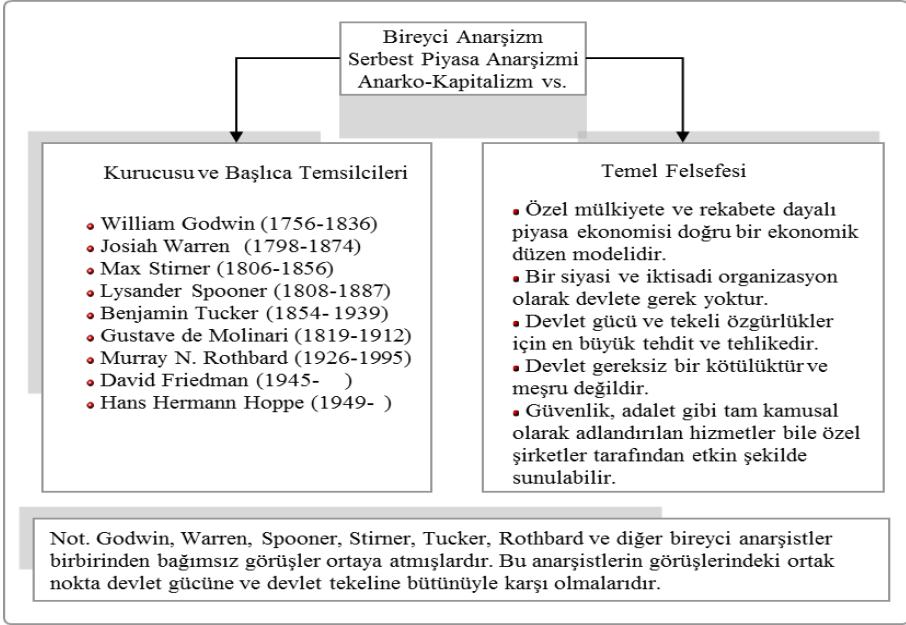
Bireyci Anarşizm
Serbest Piyasa Anarşizmi
Anarko-Kapitalizm vs.

Kurucusu ve Başlıca Temsilcileri

- William Godwin (1756-1836)
- Josiah Warren (1798-1874)
- Max Stirner (1806-1856)
- Lysander Spooner (1808-1887)
- Benjamin Tucker (1854- 1939)
- Gustave de Molinari (1819-1912)
- Murray N. Rothbard (1926-1995)
- David Friedman (1945- )
- Hans Hermann Hoppe (1949- )

Temel Felsefesi

- Özel mülkiyete ve rekabete dayalı piyasa ekonomisi doğru bir ekonomik düzen modelidir.
- Bir siyasi ve iktisadi organizasyon olarak devlete gerek yoktur.
- Devlet gücü ve tekeli özgürlükler için en büyük tehdit ve tehlikedir.
- Devlet gereksiz bir kötülüktür ve meşru değildir.
- Güvenlik, adalet gibi tam kamusal olarak adlandırılan hizmetler bile özel şirketler tarafından etkin şekilde sunulabilir.

Not. Godwin, Warren, Spooner, Stirner, Tucker, Rothbard ve diğer bireyci anarşistler birbirinden bağımsız görüşler ortaya atmışlardır. Bu anarşistlerin görüşlerindeki ortak nokta devlet gücüne ve devlet tekeline bütünüyle karşı olmalarıdır.